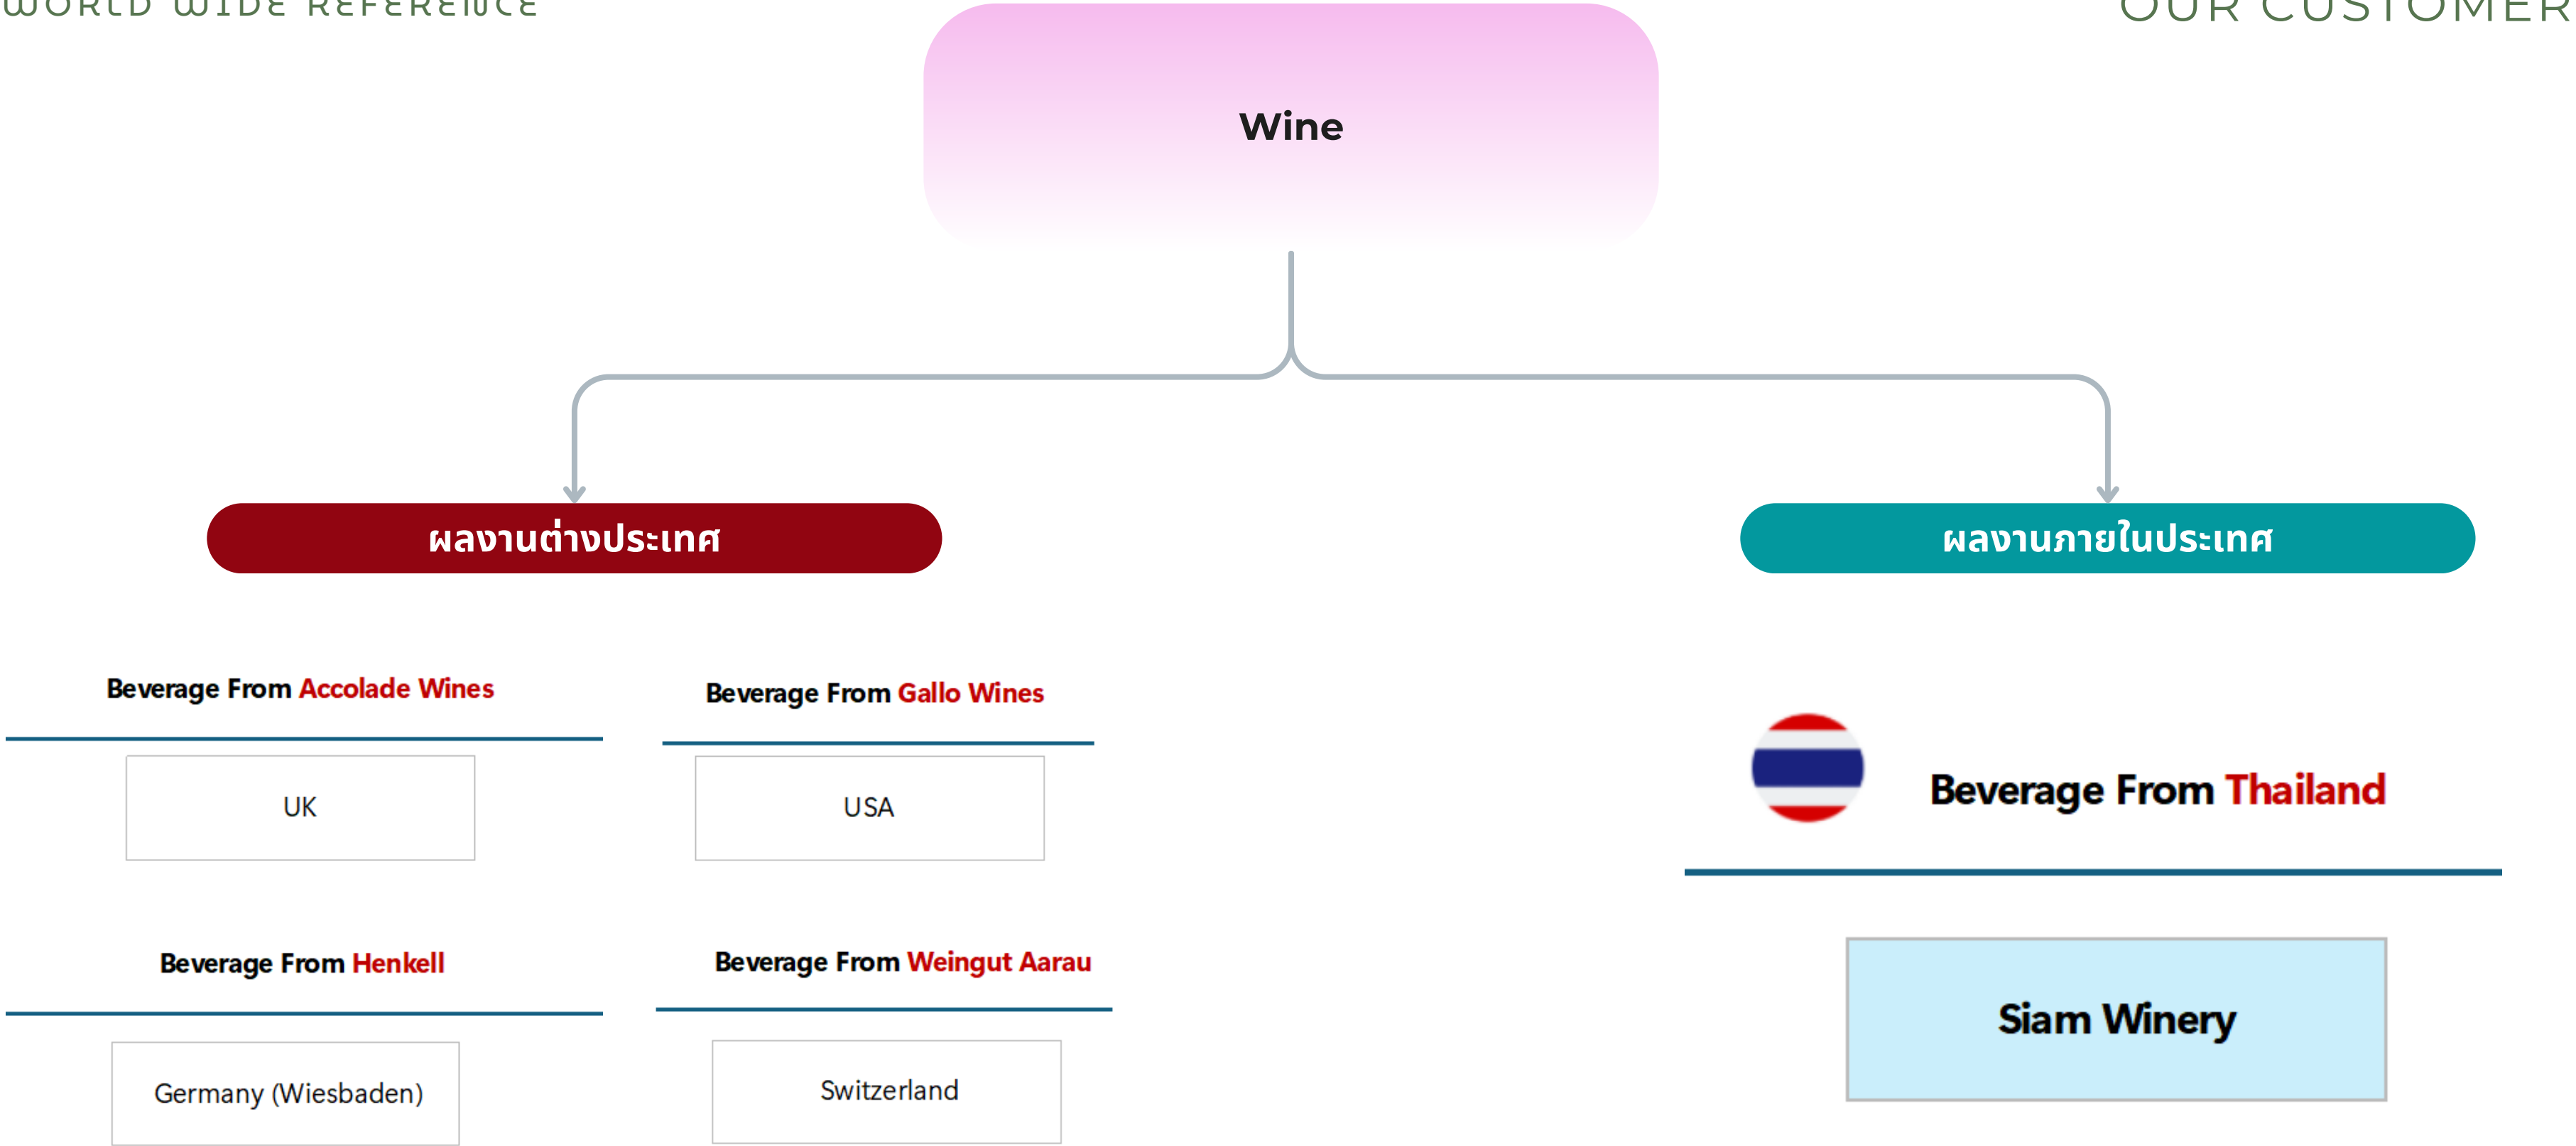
WORLD WIDE REFERENCE

OUR CUSTOMER

Wine

ผลงานต่างประเทศ

ผลงานภายในประเทศ

Beverage From Accolade Wines

UK

Beverage From Gallo Wines

USA

Beverage From Henkell

Germany (Wiesbaden)

Beverage From Weingut Aarau

Switzerland

Beverage From Thailand

Siam Winery